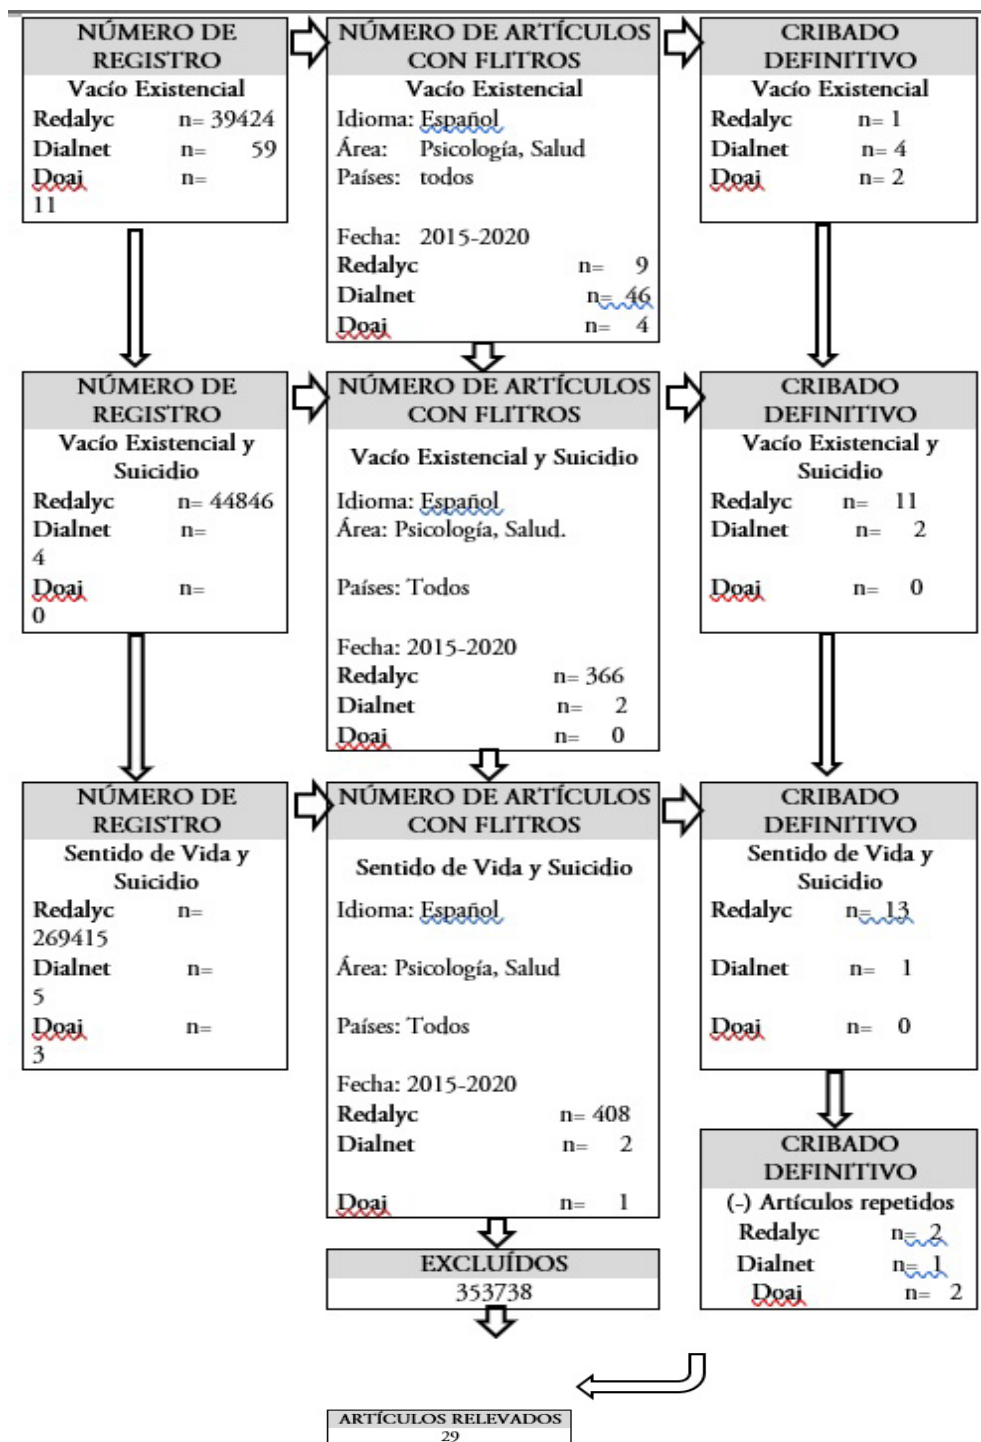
NÚMERO DE REGISTRO
Vacío Existencial
Redalyc n= 39424
Dialnet n= 59
Doaj n= 11

NÚMERO DE ARTÍCULOS CON FLITROS
Vacío Existencial
Idioma: Español
Área: Psicología, Salud
Países: todos

Fecha: 2015-2020
Redalyc n= 9
Dialnet n= 46
Doaj n= 4

CRIBADO DEFINITIVO
Vacío Existencial
Redalyc n= 1
Dialnet n= 4
Doaj n= 2

NÚMERO DE REGISTRO
Vacío Existencial y Suicidio
Redalyc n= 44846
Dialnet n= 4
Doaj n= 0

NÚMERO DE ARTÍCULOS CON FLITROS
Vacío Existencial y Suicidio
Idioma: Español
Área: Psicología, Salud.

Países: Todos

Fecha: 2015-2020
Redalyc n= 366
Dialnet n= 2
Doaj n= 0

CRIBADO DEFINITIVO
Vacío Existencial y Suicidio
Redalyc n= 11
Dialnet n= 2

Doaj n= 0

NÚMERO DE REGISTRO
Sentido de Vida y Suicidio
Redalyc n= 269415
Dialnet n= 5
Doaj n= 3

NÚMERO DE ARTÍCULOS CON FLITROS
Sentido de Vida y Suicidio
Idioma: Español

Área: Psicología, Salud

Países: Todos

Fecha: 2015-2020
Redalyc n= 408
Dialnet n= 2

Doaj n= 1

CRIBADO DEFINITIVO
Sentido de Vida y Suicidio
Redalyc n= 13

Dialnet n= 1

Doaj n= 0

CRIBADO DEFINITIVO
(-) Artículos repetidos
Redalyc n= 2
Dialnet n= 1
Doaj n= 2

EXCLUÍDOS
353738

ARTÍCULOS RELEVADOS
29